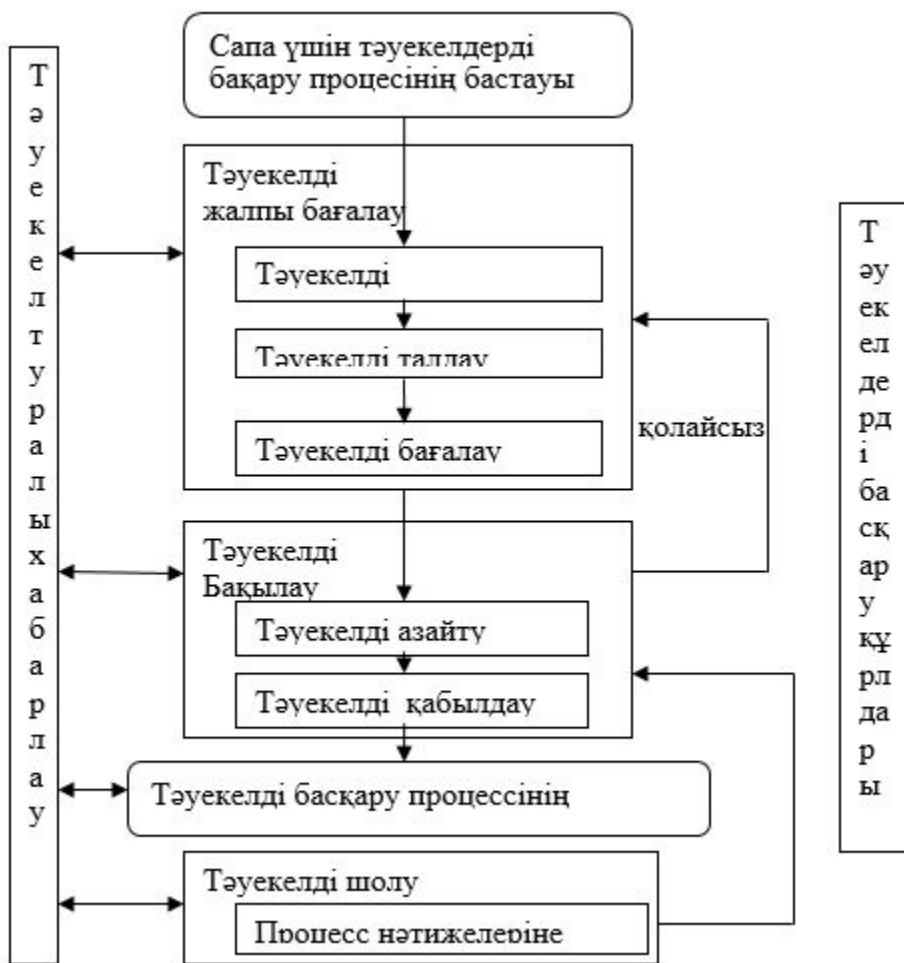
Т ә у е к е л т у р а л ы х а б а р л а у

Сапа үшін тәуекелдерді бақару процесінің бастауы

Тәуекелді жалпы бағалау

Тәуекелді

Тәуекелді таллау

Тәуекелді бағалау

қолайсыз

Тәуекелді Бақылау

Тәуекелді азайту

Тәуекелді қабылдау

Тәуекелді басқару процессінің

Тәуекелді шолу

Процесс нәтижелеріне

Т әу ек ел де рд і ба сқ ар у құ рл да р ы